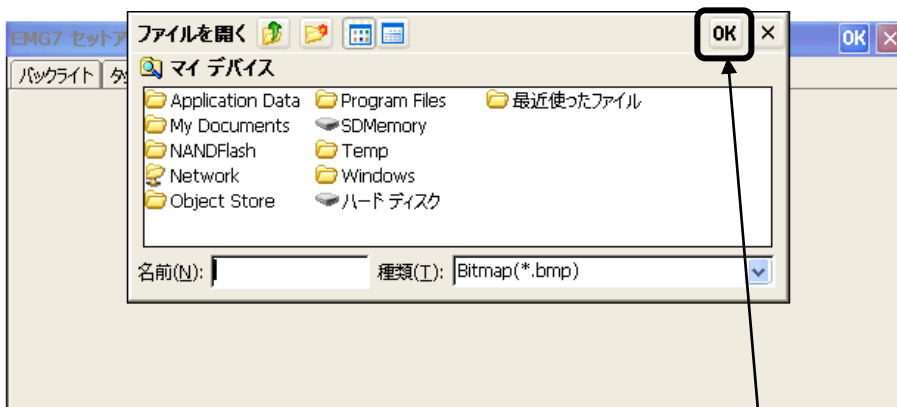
EMG7 セットア

OK ×

バックライト タ

ファイルを開く

OK ×

マイ デバイス

Application Data
My Documents
NANDFlash
Network
Object Store

Program Files
SDMemory
Temp
Windows
ハードディスク

最近使ったファイル

名前(N):

種類(T): Bitmap(*.bmp)